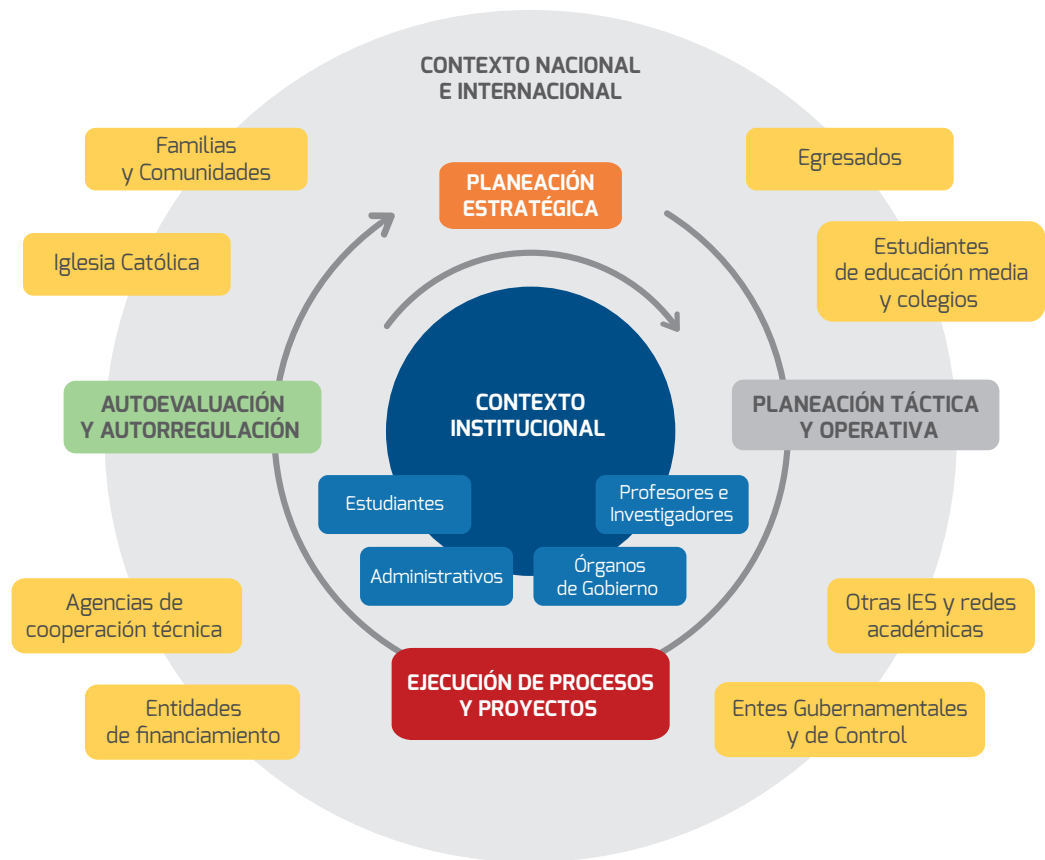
CONTEXTO NACIONAL E INTERNACIONAL

Familias y Comunidades

Egresados

PLANEACIÓN ESTRATÉGICA

Iglesia Católica

Estudiantes de educación media y colegios

AUTOEVALUACIÓN Y AUTORREGULACIÓN

CONTEXTO INSTITUCIONAL

PLANEACIÓN TÁCTICA Y OPERATIVA

Estudiantes

Profesores e Investigadores

Administrativos

Órganos de Gobierno

Agencias de cooperación técnica

Otras IES y redes académicas

EJECUCIÓN DE PROCESOS Y PROYECTOS

Entidades de financiamiento

Entes Gubernamentales y de Control